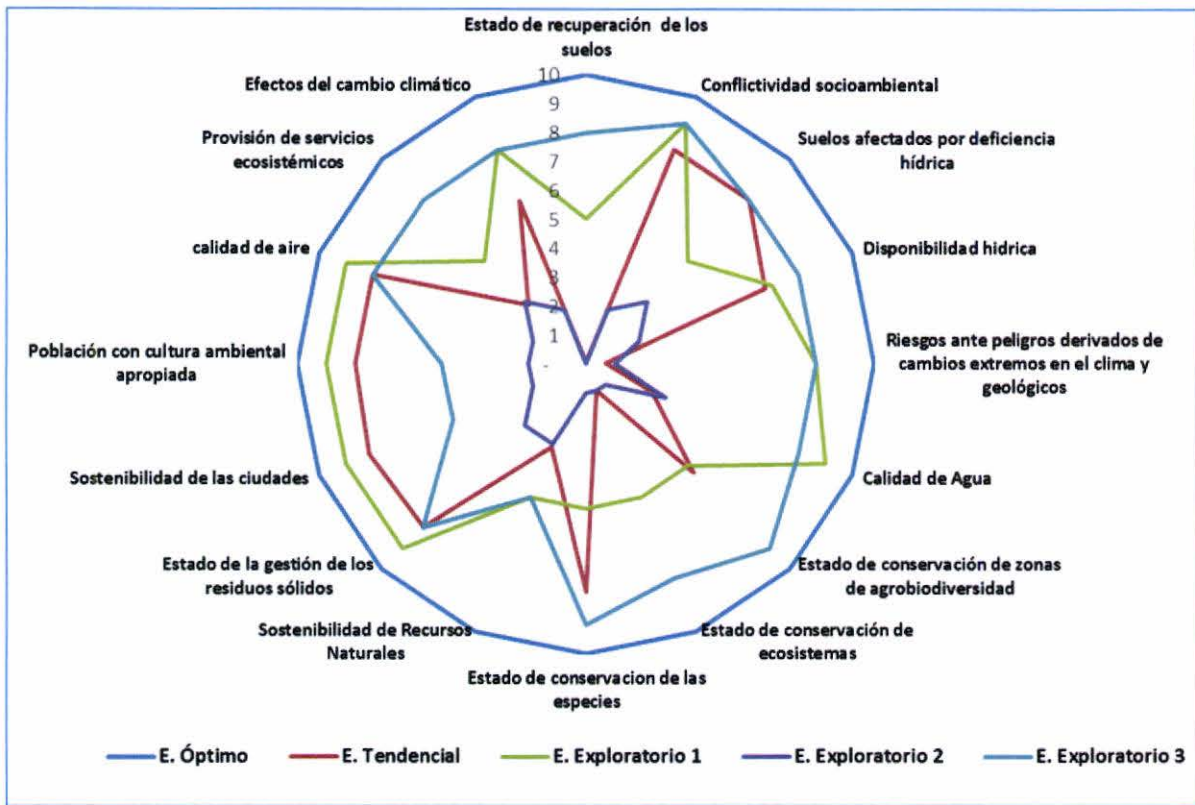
Estado de recuperación de los suelos

10
9
8
7
6
5
4
3
2
1
-

Conflictividad socioambiental

Suelos afectados por deficiencia hídrica

Disponibilidad hídrica

Riesgos ante peligros derivados de cambios extremos en el clima y geológicos

Calidad de Agua

Estado de conservación de zonas de agrobiodiversidad

Estado de conservación de ecosistemas

Estado de conservacion de las especies

Sostenibilidad de Recursos Naturales

Estado de la gestión de los residuos sólidos

Sostenibilidad de las ciudades

Población con cultura ambiental apropiada

calidad de aire

Provisión de servicios ecosistémicos

Efectos del cambio climático

E. Óptimo
E. Tendencial
E. Exploratorio 1
E. Exploratorio 2
E. Exploratorio 3